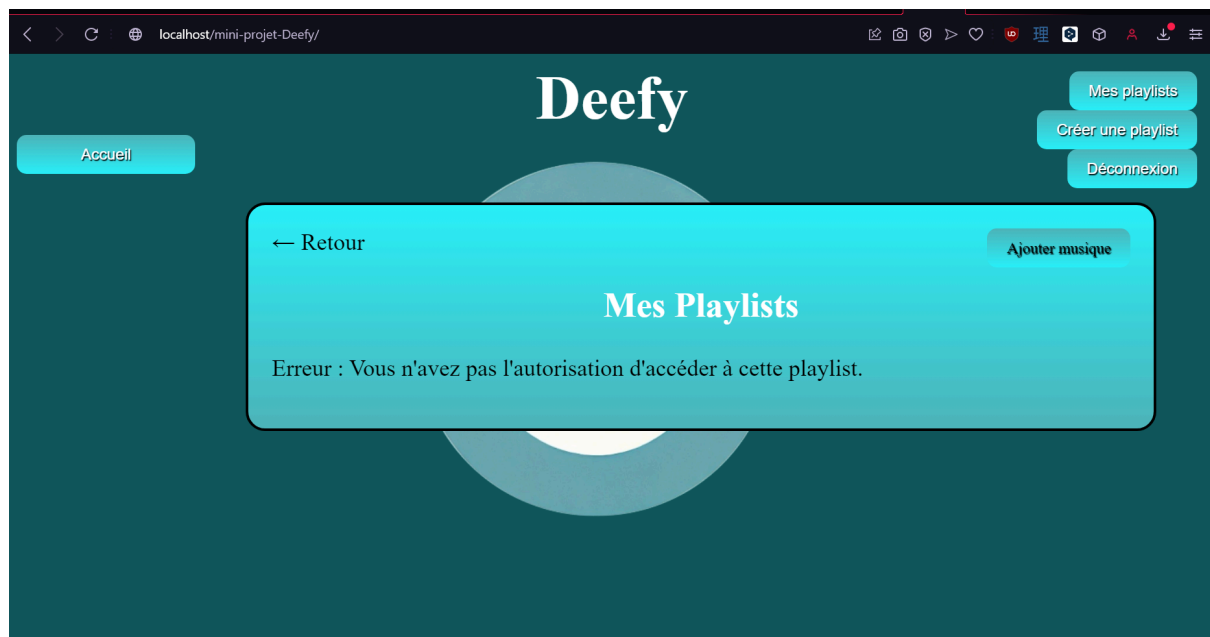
localhost/mini-projet-Deefy/

Deefy

Mes playlists
Créer une playlist
Déconnexion

Accueil

← Retour

Ajouter musique

Mes Playlists

Erreur : Vous n'avez pas l'autorisation d'accéder à cette playlist.